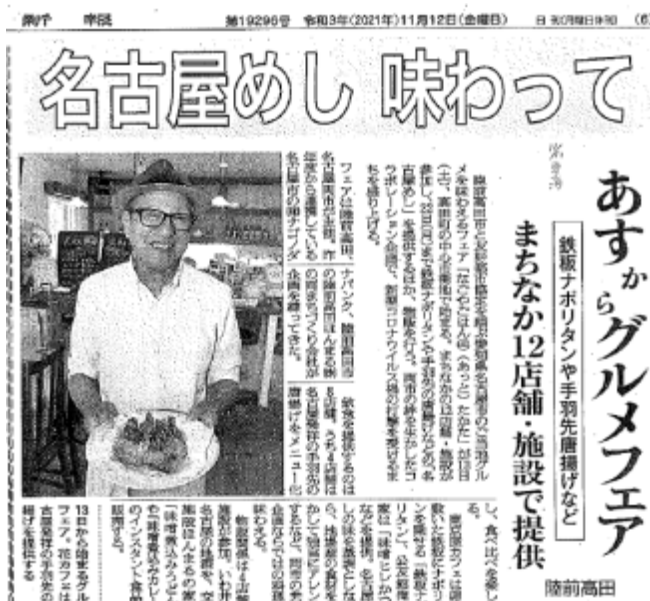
東海 新報　第19296号　令和3年(2021年)11月12日(金曜日)　日 刊(毎日発行)　(6)

名古屋めし 味わって

あすからグルメフェア

鉄板ナポリタンや手羽先唐揚げなど

まちなか12店舗・施設で提供

陸前高田

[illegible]

陸前高田市と友好都市協定を結ぶ愛知県名古屋市の「名古屋めし」を味わえるフェア「なごやめし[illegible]」が、あす13日(土)、高田町の中心市街地で始まる。まちなかの12店舗・施設で、28日(日)まで鉄板ナポリタンや手羽先の唐揚げなど、名古屋めしを提供する。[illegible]新型コロナウイルス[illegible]

フェアは陸前高田市と名古屋市が、昨年から連携している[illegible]名古屋市の郷土グルメ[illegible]

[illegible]ナポリタン、陸前高田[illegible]

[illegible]

13日から始まるグルメフェア。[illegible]カフェは名古屋名物の手羽先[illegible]揚げを提供する